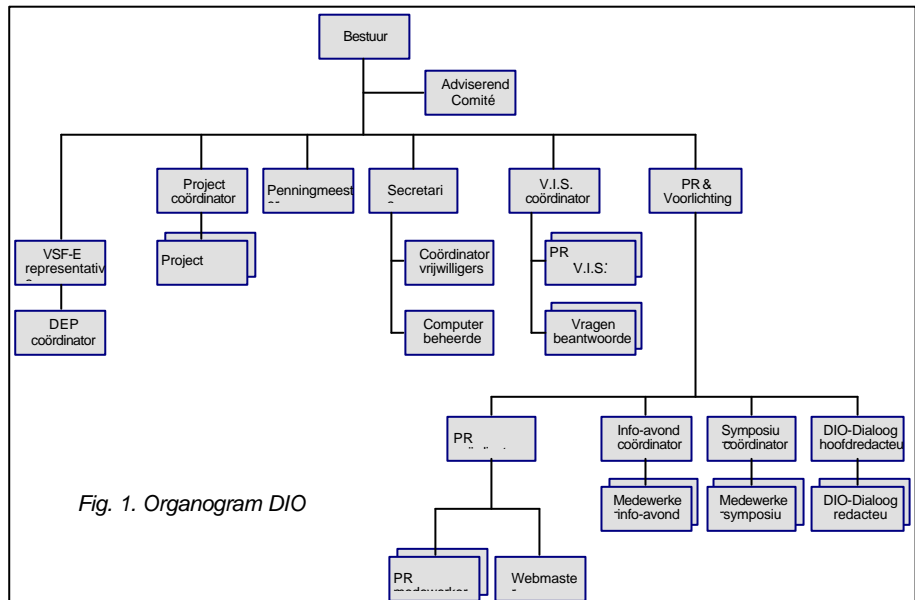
Bestuur

Adviserend Comité

VSF-E representativ

DEP coördinator

Project coördinator

Project

Penningmeest

Secretari

Coördinator vrijwilligers

Computer beheerde

V.I.S. coördinator

PR V.I.S.

Vragen beantwoorde

PR & Voorlichting

PR

PR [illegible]

Webmaste

Info-avond coördinator

Medewerke info-avond

Symposiu coördinator

Medewerke symposiu

DIO-Dialoog hoofdredacteu

DIO-Dialoog redacteu

Fig. 1. Organogram DIO